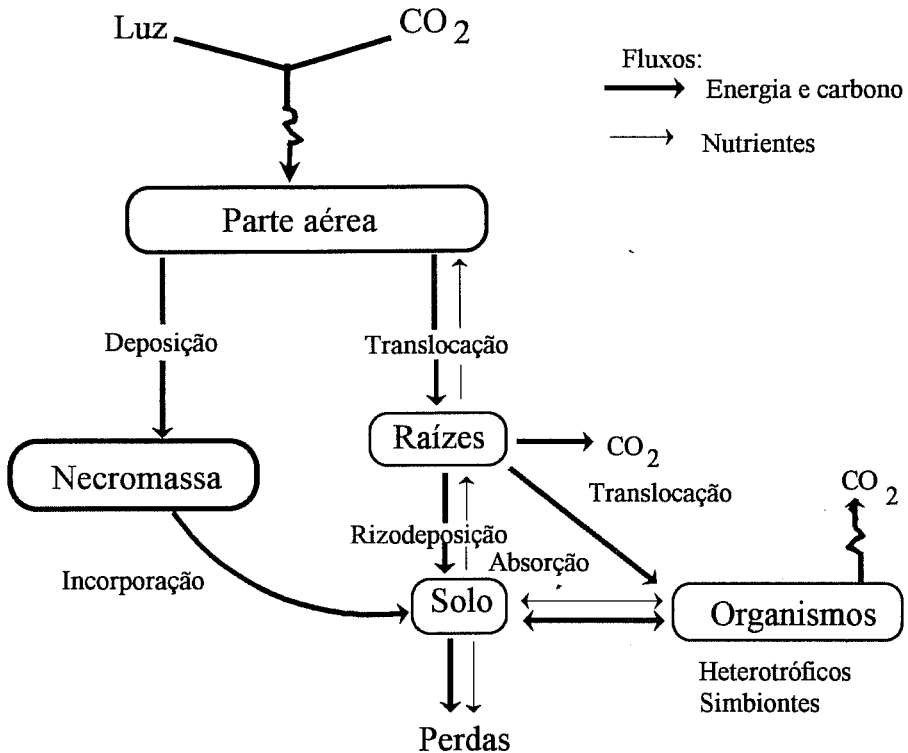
Luz
$CO_2$

Fluxos:
Energia e carbono
Nutrientes

Parte aérea

Deposição

Translocação

Raízes

$CO_2$

Necromassa

Translocação

$CO_2$

Rizodeposição

Absorção

Incorporação

Solo

Organismos

Heterotróficos
Simbiontes

Perdas